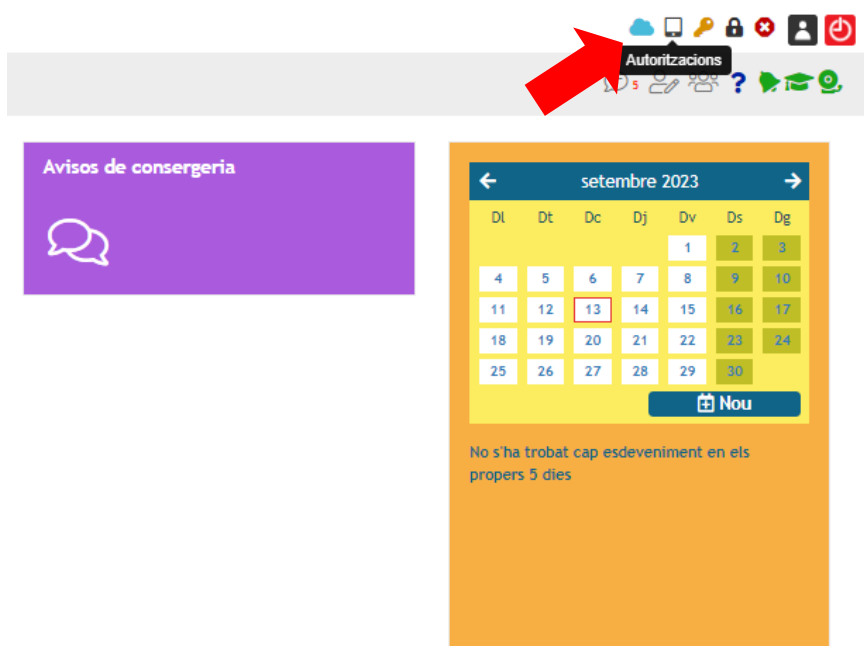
Autoritzacions

5 ?

Avisos de consergeria

setembre 2023

| Dl | Dt | Dc | Dj | Dv | Ds | Dg |
|---|---|---|---|---|---|---|
| | | | | 1 | 2 | 3 |
| 4 | 5 | 6 | 7 | 8 | 9 | 10 |
| 11 | 12 | 13 | 14 | 15 | 16 | 17 |
| 18 | 19 | 20 | 21 | 22 | 23 | 24 |
| 25 | 26 | 27 | 28 | 29 | 30 | |

Nou

No s'ha trobat cap esdeveniment en els propers 5 dies